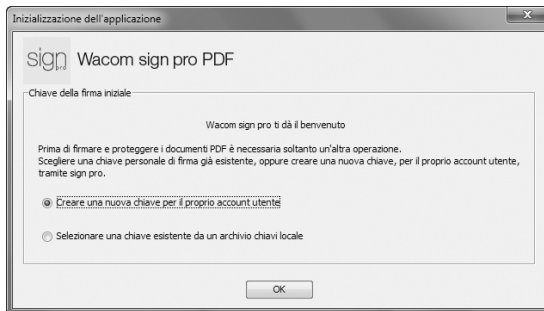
Inizializzazione dell'applicazione

sign pro Wacom sign pro PDF

Chiave della firma iniziale

Wacom sign pro ti dà il benvenuto

Prima di firmare e proteggere i documenti PDF è necessaria soltanto un'altra operazione.
Scegliere una chiave personale di firma già esistente, oppure creare una nuova chiave, per il proprio account utente, tramite sign pro.

Creare una nuova chiave per il proprio account utente

Selezionare una chiave esistente da un archivio chiavi locale

OK